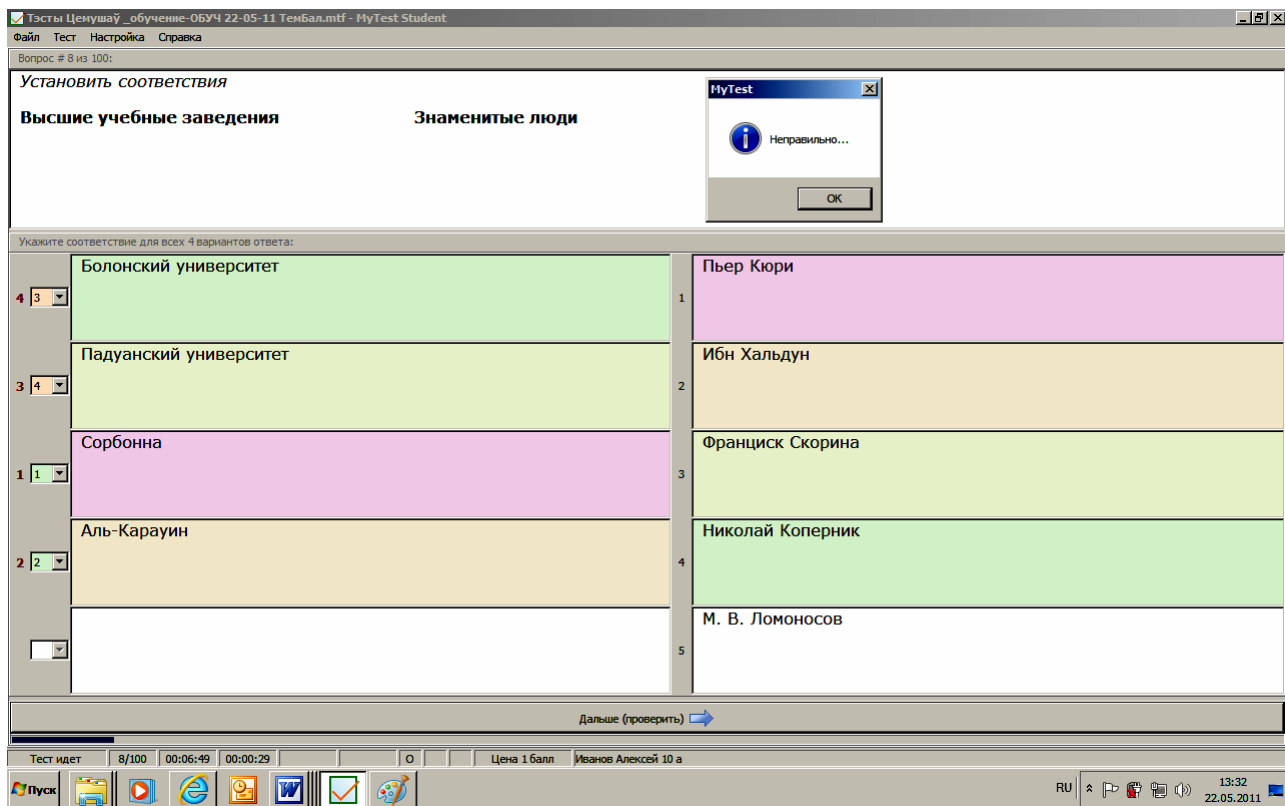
Тэсты Цемушаў _обучение-ОБУЧ 22-05-11 ТемБал.mtf - MyTest Student

Файл Тест Настройка Справка

Вопрос # 8 из 100:

Установить соответствия

Высшие учебные заведения

Знаменитые люди

MyTest

Неправильно...

ОК

Укажите соответствие для всех 4 вариантов ответа:

| | | | |
|---|---|---|---|
| 4 3 | Болонский университет | 1 | Пьер Кюри |
| 3 4 | Падуанский университет | 2 | Ибн Хальдун |
| 1 1 | Сорбонна | 3 | Франциск Скорина |
| 2 2 | Аль-Карауин | 4 | Николай Коперник |
| | | 5 | М. В. Ломоносов |

Дальше (проверить)

Тест идет | 8/100 | 00:06:49 | 00:00:29 | О | Цена 1 балл | Иванов Алексей 10 а

Пуск

RU 13:32 22.05.2011